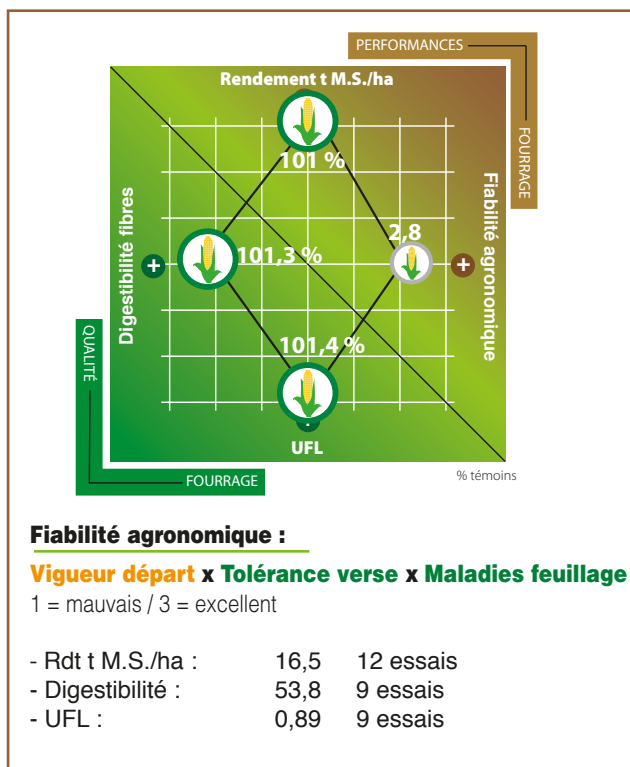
PERFORMANCES
FOURRAGE
Rendement t M.S./ha
101 %
Digestibilité fibres
+
101,3 %
2,8
+
Fiabilité agronomique
101,4 %
UFL
QUALITÉ
FOURRAGE
% témoins

Fiabilité agronomique :

Vigueur départ x Tolérance verse x Maladies feuillage
1 = mauvais / 3 = excellent

- Rdt t M.S./ha : 16,5 12 essais
- Digestibilité : 53,8 9 essais
- UFL : 0,89 9 essais